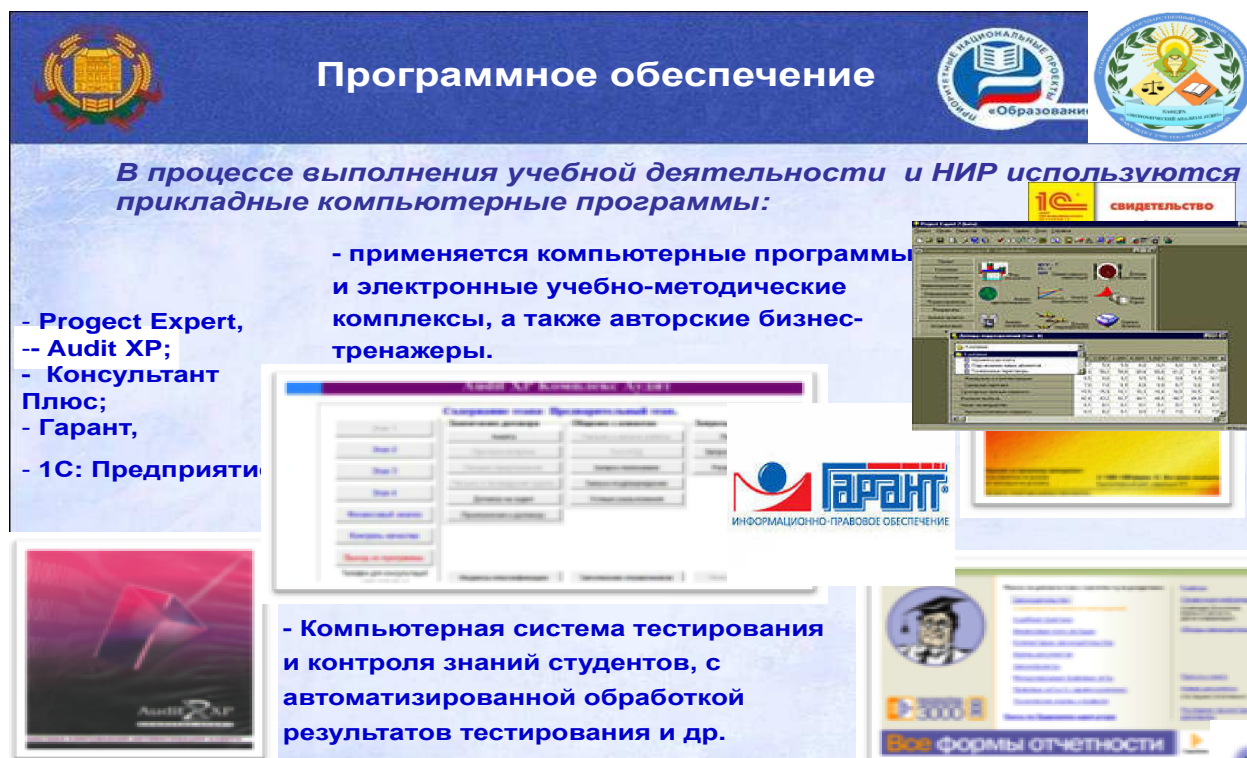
Программное обеспечение

ПРИОРИТЕТНЫЕ НАЦИОНАЛЬНЫЕ ПРОЕКТЫ «Образование»

В процессе выполнения учебной деятельности и НИР используются прикладные компьютерные программы:

1С СВИДЕТЕЛЬСТВО

- применяется компьютерные программы и электронные учебно-методические комплексы, а также авторские бизнес-тренажеры.

- Progect Expert,
-- Audit XP;
- Консультант Плюс;
- Гарант,

- 1С: Предприятие

Audit XP Комплекс Аудит

Содержание этапа: Предварительный этап.

ГАРАНТ
ИНФОРМАЦИОННО-ПРАВОВОЕ ОБЕСПЕЧЕНИЕ

Audit XP

- Компьютерная система тестирования и контроля знаний студентов, с автоматизированной обработкой результатов тестирования и др.

Все формы отчетности